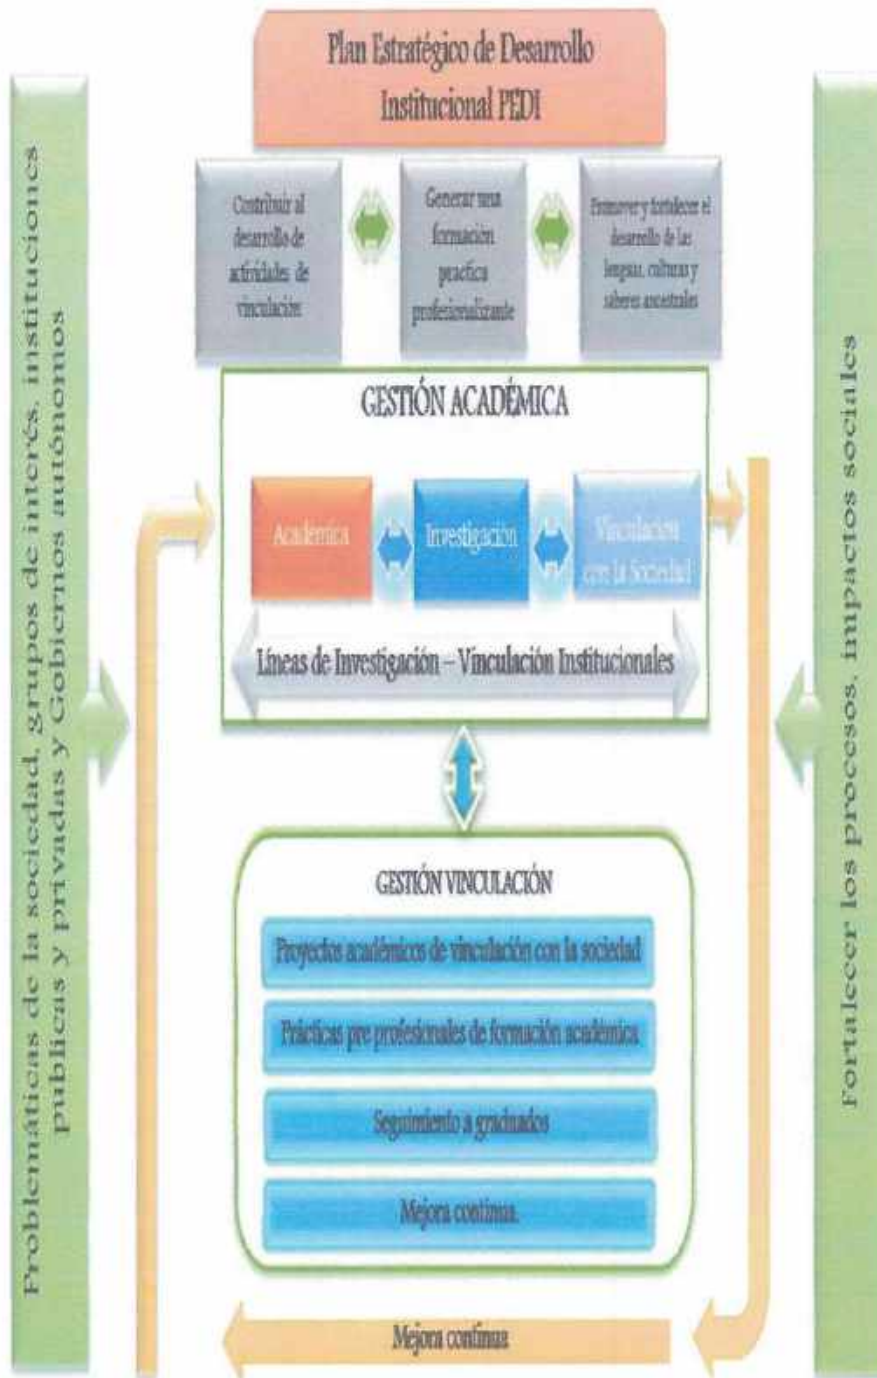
Plan Estratégico de Desarrollo Institucional PEDI

Contribuir al desarrollo de actividades de vinculación

Generar una formación practica profesionalizante

Promover y fortalecer el desarrollo de las lenguas, culturas y saberes ancestrales

GESTIÓN ACADÉMICA

Académica

Investigación

Vinculación con la Sociedad

Líneas de Investigación – Vinculación Institucionales

GESTIÓN VINCULACIÓN

Proyectos académicos de vinculación con la sociedad

Prácticas pre profesionales de formación académica

Seguimiento a graduados

Mejora continua

Mejora continua

Problemáticas de la sociedad, grupos de interés, instituciones publicas y privadas y Gobiernos autónomos

Fortalecer los procesos, impactos sociales